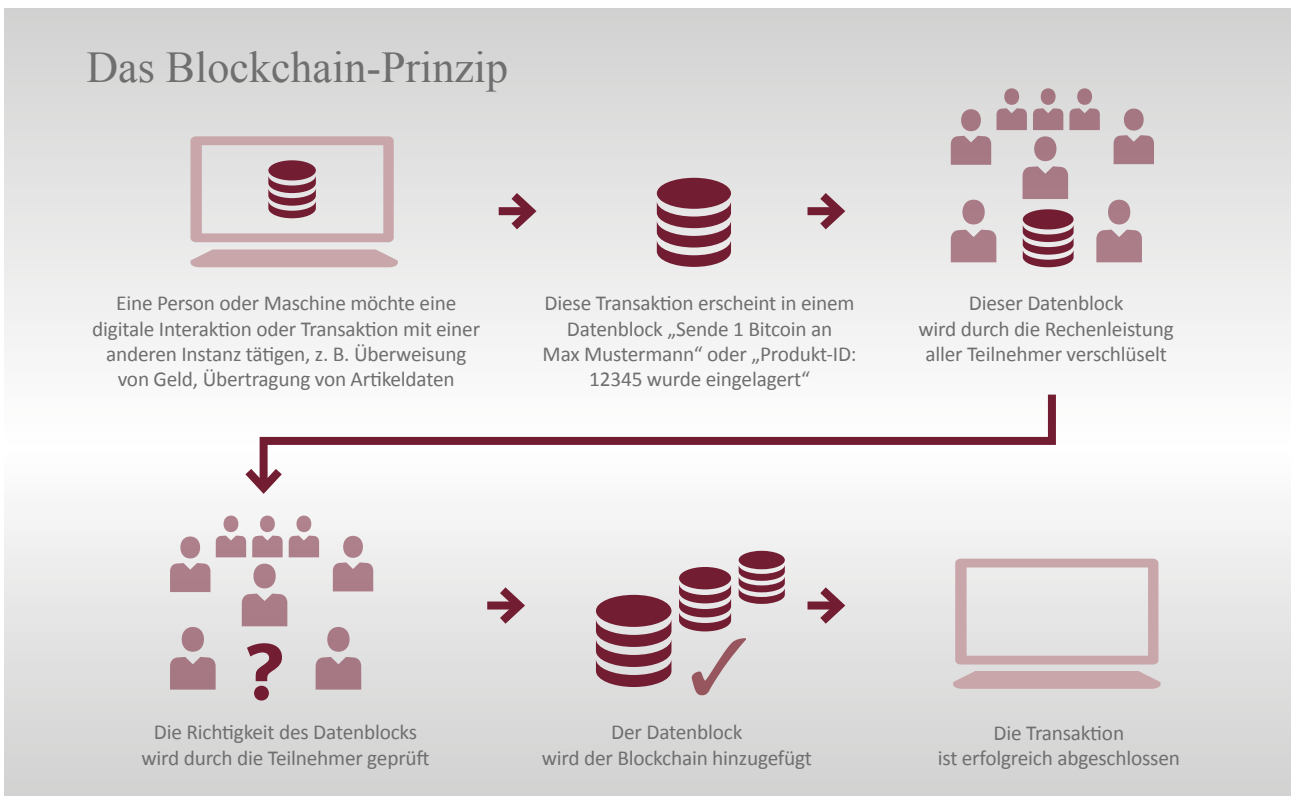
Das Blockchain-Prinzip

Eine Person oder Maschine möchte eine digitale Interaktion oder Transaktion mit einer anderen Instanz tätigen, z. B. Überweisung von Geld, Übertragung von Artikeldaten

Diese Transaktion erscheint in einem Datenblock „Sende 1 Bitcoin an Max Mustermann“ oder „Produkt-ID: 12345 wurde eingelagert“

Dieser Datenblock wird durch die Rechenleistung aller Teilnehmer verschlüselt

?

Die Richtigkeit des Datenblocks wird durch die Teilnehmer geprüft

Der Datenblock wird der Blockchain hinzugefügt

Die Transaktion ist erfolgreich abgeschlossen